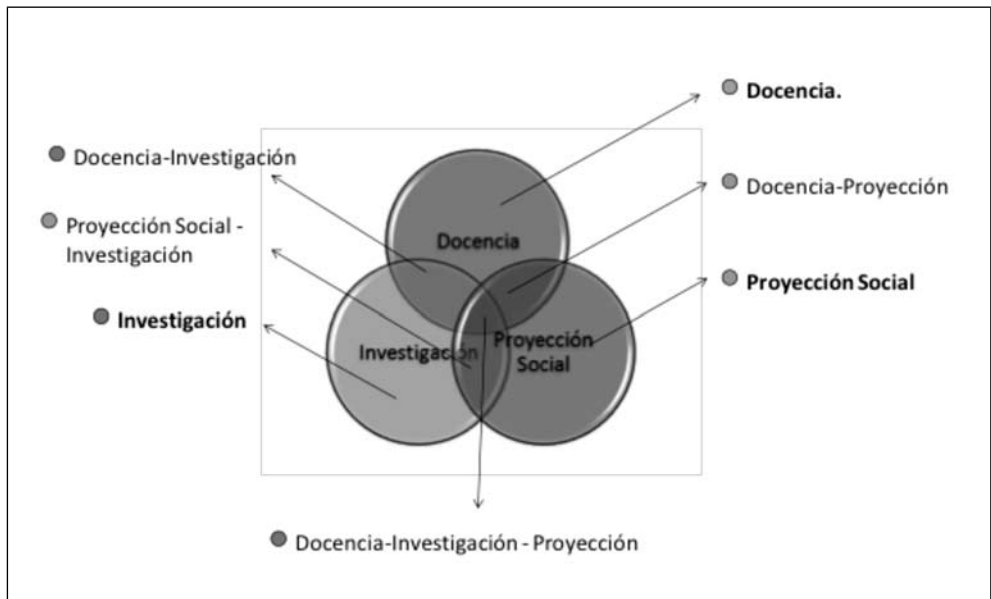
Docencia.

Docencia-Investigación

Docencia-Proyección

Proyección Social - Investigación

Proyección Social

Investigación

Docencia

Investigación

Proyección Social

Docencia-Investigación - Proyección